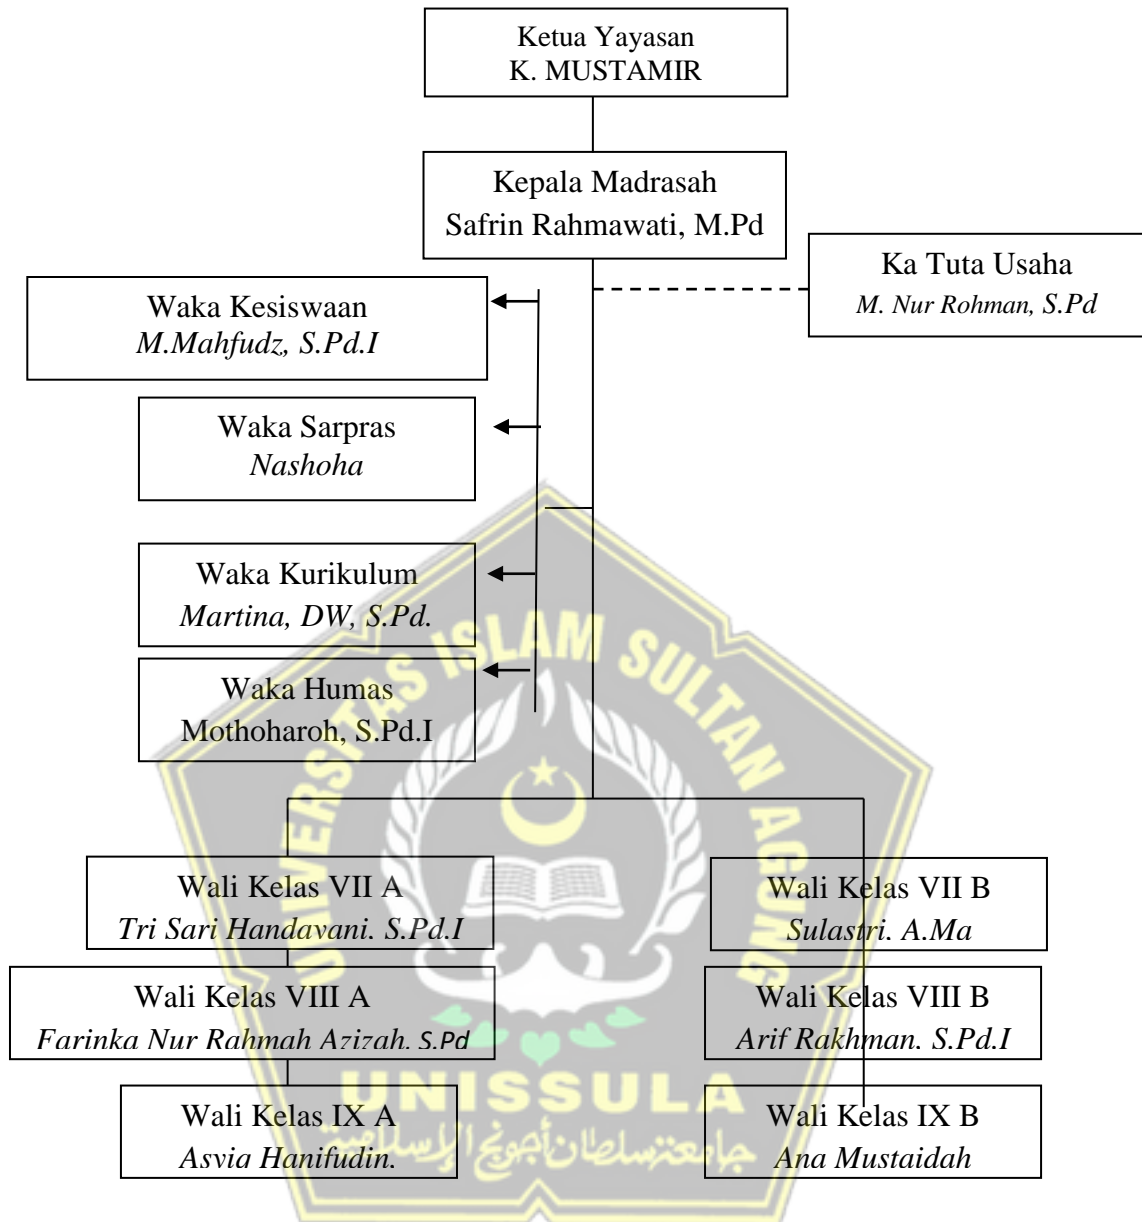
Ketua Yayasan
K. MUSTAMIR

Kepala Madrasah
Safrin Rahmawati, M.Pd

Ka Tuta Usaha
M. Nur Rohman, S.Pd

Waka Kesiswaan
M.Mahfudz, S.Pd.I

Waka Sarpras
Nashoha

Waka Kurikulum
Martina, DW, S.Pd.

Waka Humas
Mothoharoh, S.Pd.I

Wali Kelas VII A
Tri Sari Handayani. S.Pd.I

Wali Kelas VII B
Sulastri. A.Ma

Wali Kelas VIII A
Farinka Nur Rahmah Azizah. S.Pd

Wali Kelas VIII B
Arif Rakhman. S.Pd.I

Wali Kelas IX A
Asvia Hanifudin.

Wali Kelas IX B
Ana Mustaidah

UNIVERSITAS ISLAM SULTAN AGUNG
UNISSULA
جامعة سلطان أجونج الإسلامية